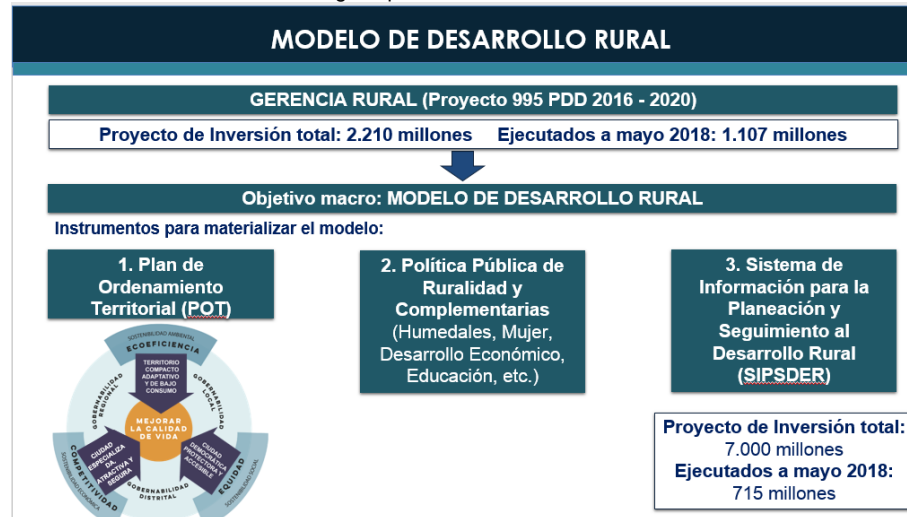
MODELO DE DESARROLLO RURAL

GERENCIA RURAL (Proyecto 995 PDD 2016 - 2020)

Proyecto de Inversión total: 2.210 millones Ejecutados a mayo 2018: 1.107 millones

Objetivo macro: MODELO DE DESARROLLO RURAL

Instrumentos para materializar el modelo:

1. Plan de Ordenamiento Territorial (POT)

SOSTENIBILIDAD AMBIENTAL
ECOEFICIENCIA
TERRITORIO COMPACTO ADAPTATIVO Y DE BAJO CONSUMO
GOBERNABILIDAD REGIONAL
GOBERNABILIDAD LOCAL
MEJORAR LA CALIDAD DE VIDA
CIUDAD ESPECIALIZADA ATRACTIVA Y SEGURA
CIUDAD DEMOCRÁTICA PROTECTORA Y ACCESIBLE
COMPETITIVIDAD
SOSTENIBILIDAD ECONÓMICA
GOBERNABILIDAD DISTRITAL
EQUIDAD
SOSTENIBILIDAD SOCIAL

2. Política Pública de Ruralidad y Complementarias (Humedales, Mujer, Desarrollo Económico, Educación, etc.)

3. Sistema de Información para la Planeación y Seguimiento al Desarrollo Rural (SIPSDER)

Proyecto de Inversión total: 7.000 millones
Ejecutados a mayo 2018: 715 millones